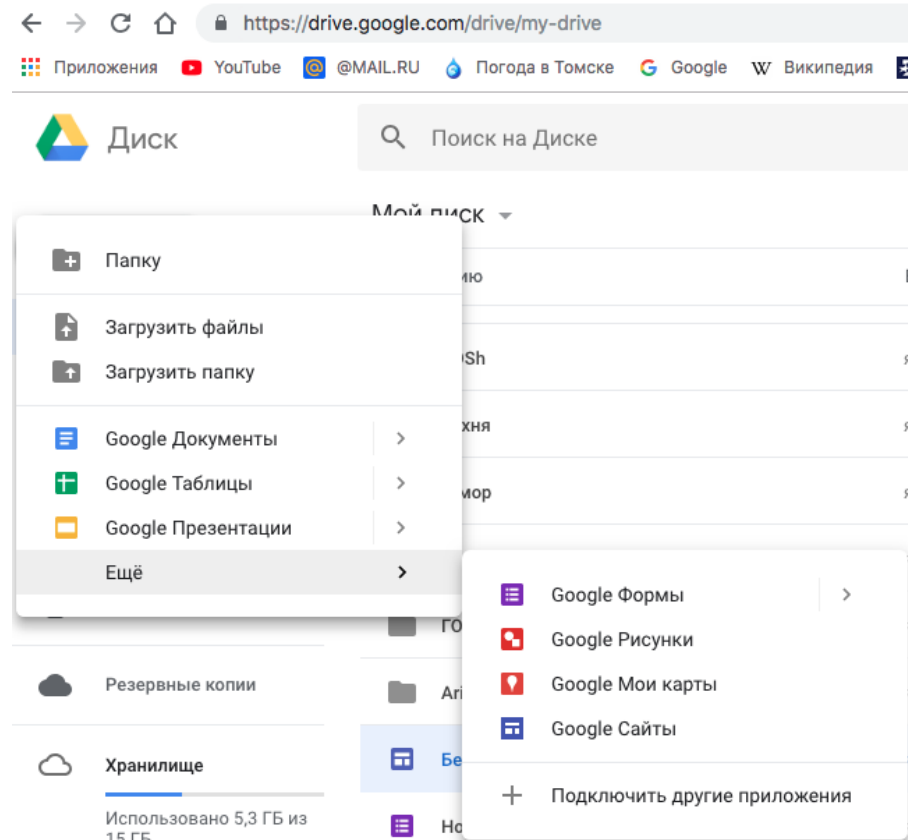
https://drive.google.com/drive/my-drive

Приложения YouTube @MAIL.RU Погода в Томске Google Википедия

Диск

Поиск на Диске

Мой диск

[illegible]ию

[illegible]Sh

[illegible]хня

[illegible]мор

Папку

Загрузить файлы

Загрузить папку

Google Документы

Google Таблицы

Google Презентации

Ещё

Google Формы

Google Рисунки

Google Мои карты

Google Сайты

Подключить другие приложения

Го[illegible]

Ari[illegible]

Бе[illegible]

Но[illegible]

Резервные копии

Хранилище

Использовано 5,3 ГБ из 15 ГБ